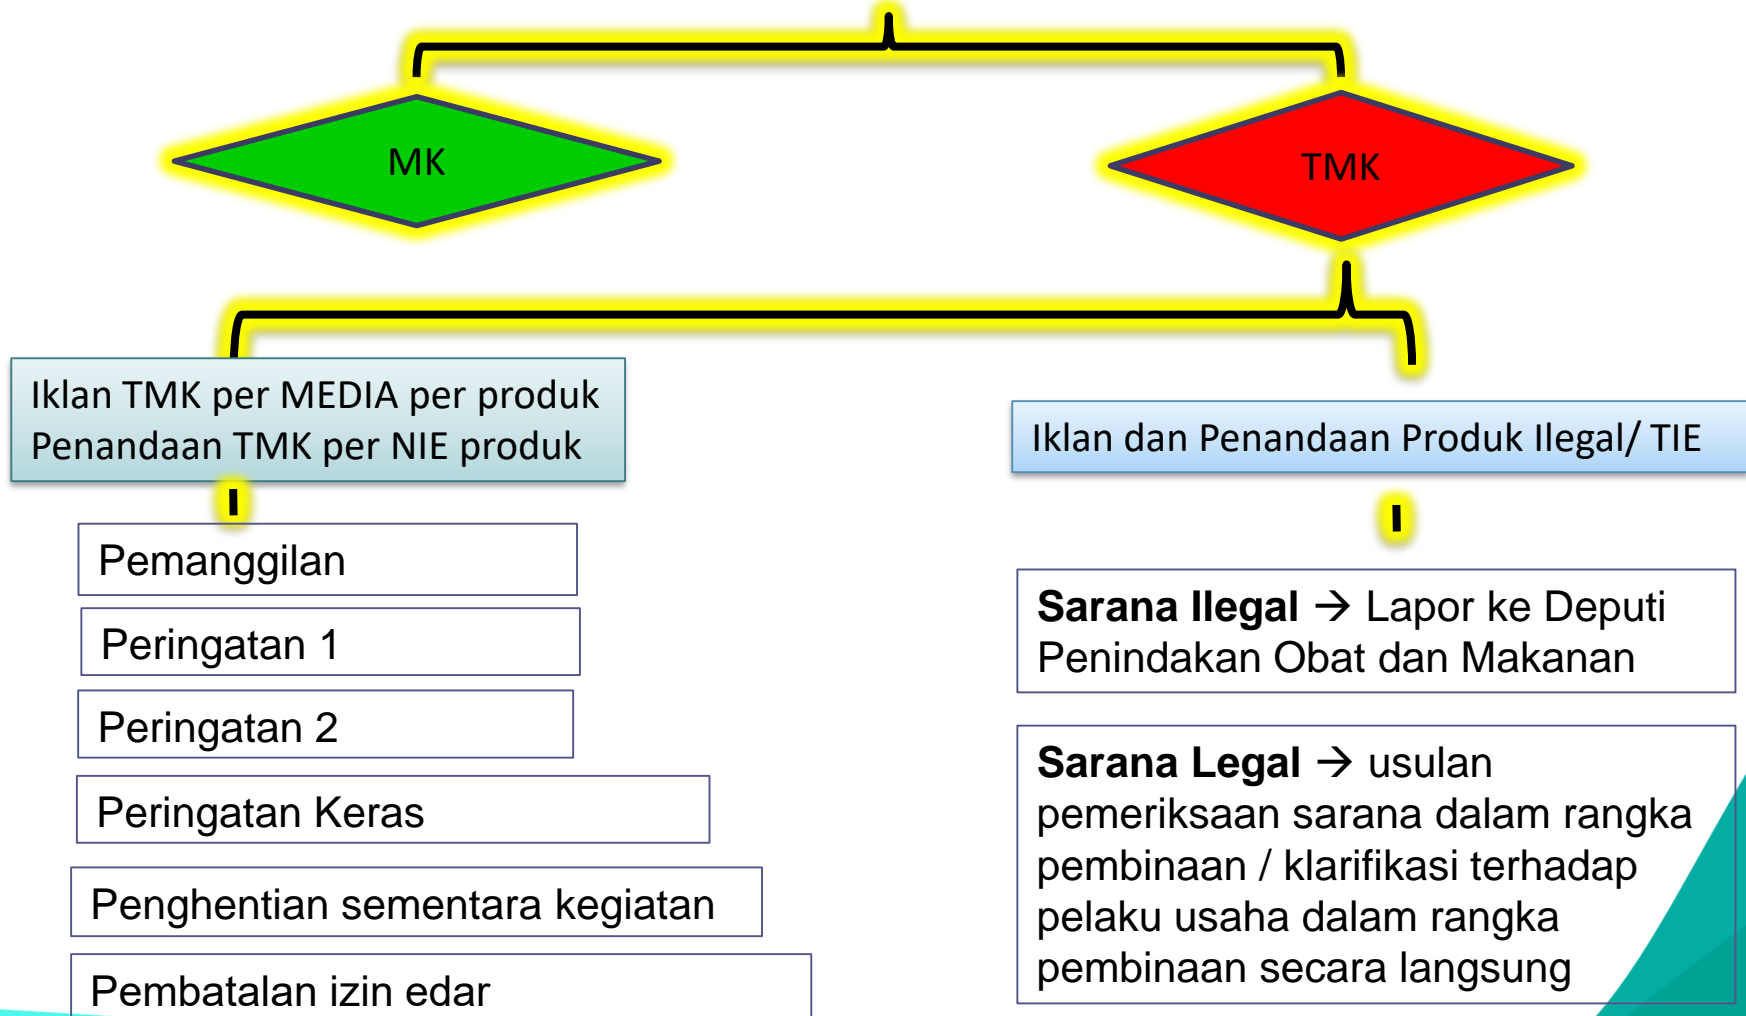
MK

TMK

Iklan TMK per MEDIA per produk
Penandaan TMK per NIE produk

Pemanggilan

Peringatan 1

Peringatan 2

Peringatan Keras

Penghentian sementara kegiatan

Pembatalan izin edar

Iklan dan Penandaan Produk Ilegal/ TIE

**Sarana Ilegal** → Lapor ke Deputi Penindakan Obat dan Makanan

**Sarana Legal** → usulan pemeriksaan sarana dalam rangka pembinaan / klarifikasi terhadap pelaku usaha dalam rangka pembinaan secara langsung